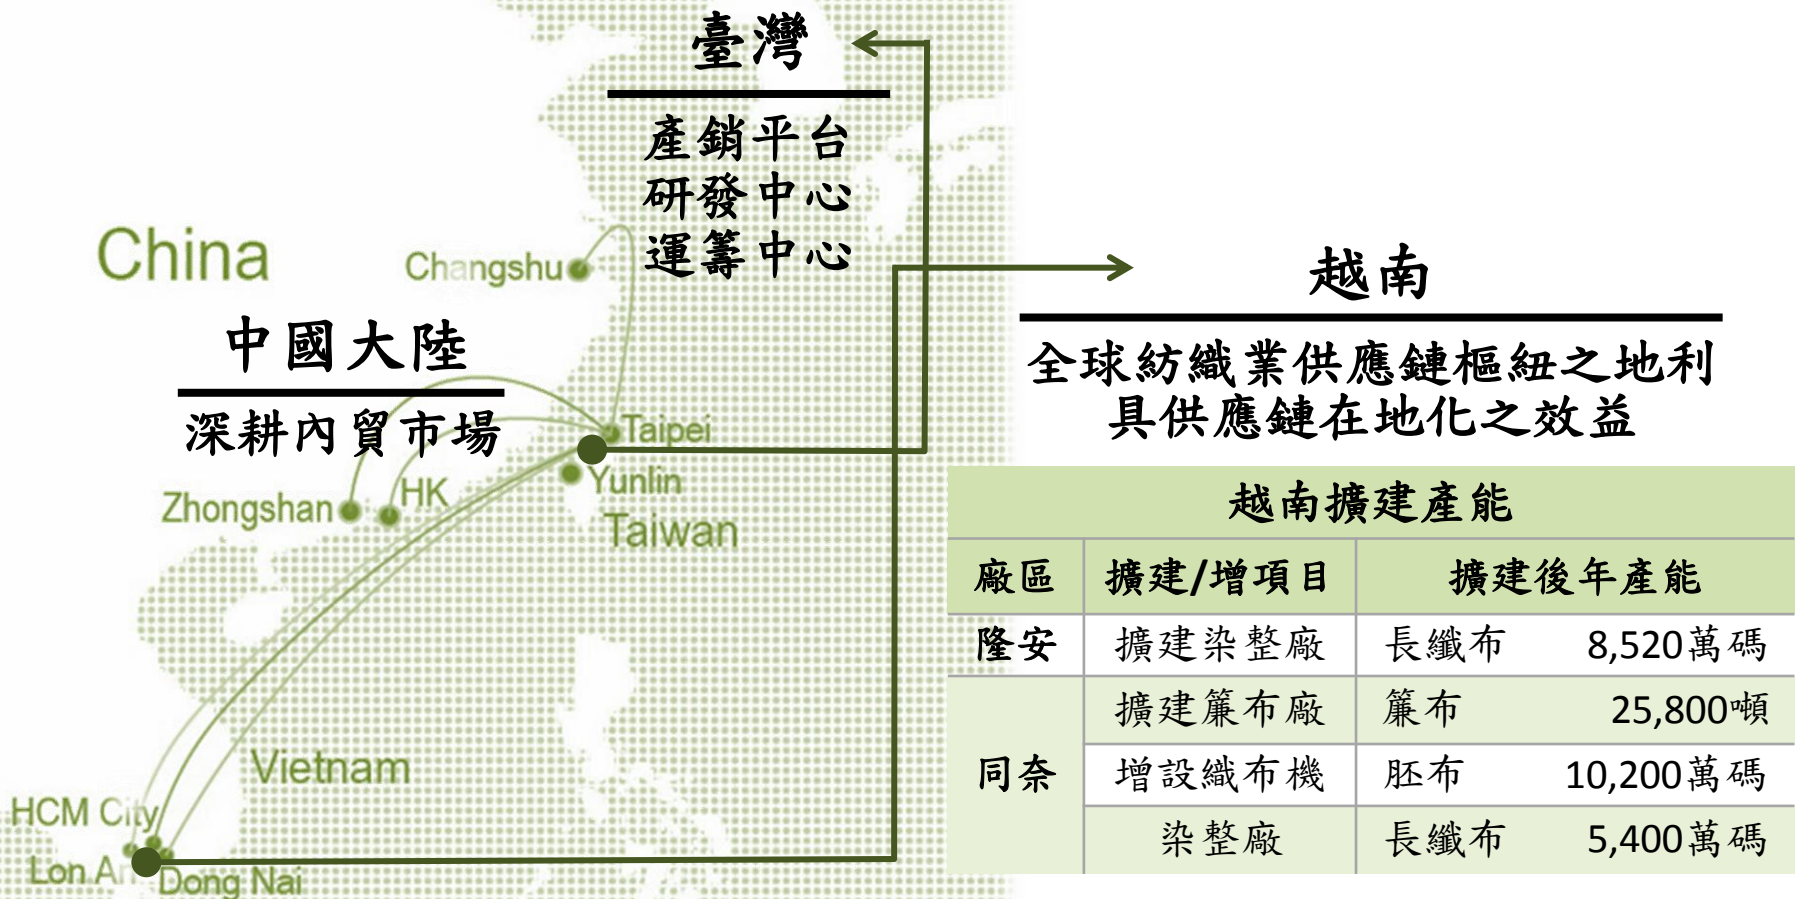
臺灣

產銷平台
研發中心
運籌中心

China

Changshu

中國大陸

深耕內貿市場

Taipei

Yunlin

Taiwan

Zhongshan

HK

越南

全球紡織業供應鏈樞紐之地利
具供應鏈在地化之效益

Vietnam

HCM City

Lon An

Dong Nai

越南擴建產能

| 廠區 | 擴建/增項目 | 擴建後年產能 | |
|---|---|---|---|
| 隆安 | 擴建染整廠 | 長纖布 | 8,520萬碼 |
| 同奈 | 擴建簾布廠 | 簾布 | 25,800噸 |
| | 增設織布機 | 胚布 | 10,200萬碼 |
| | 染整廠 | 長纖布 | 5,400萬碼 |